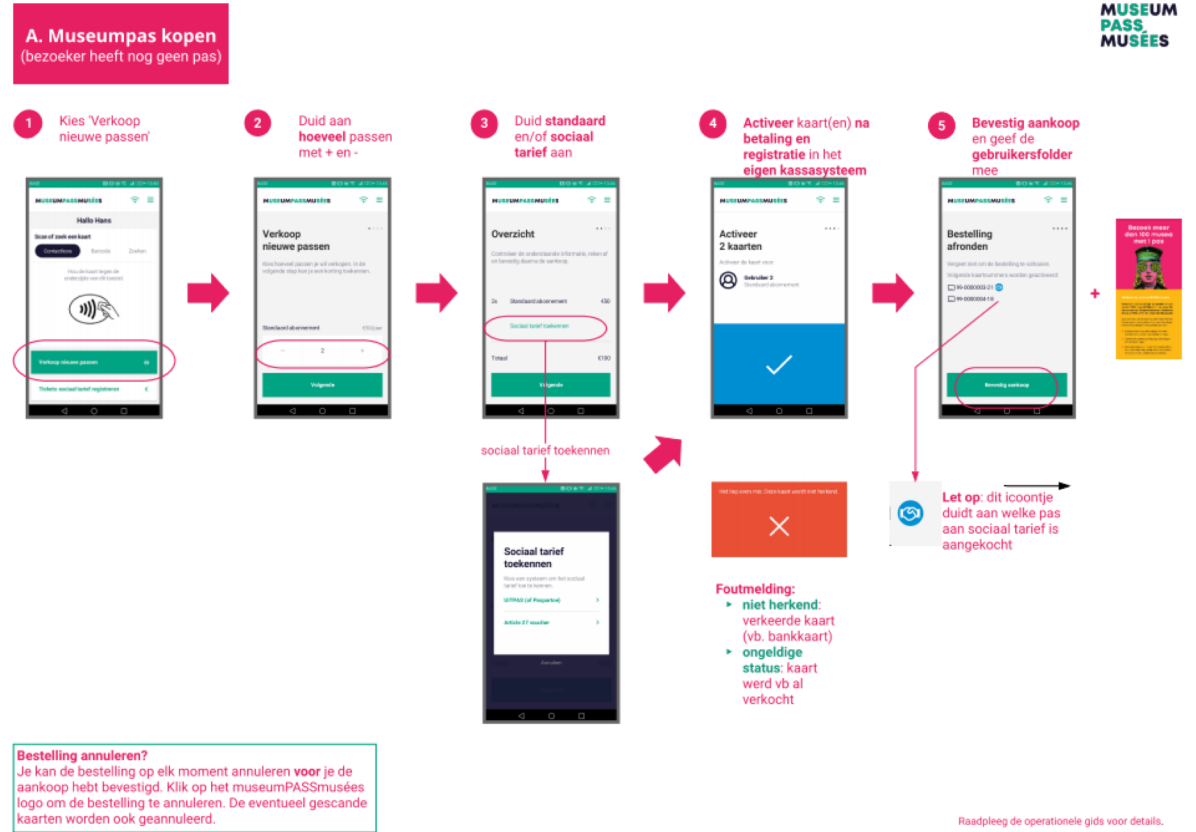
A. Museumpas kopen
(bezoeker heeft nog geen pas)

MUSEUM PASS MUSÉES

1 Kies 'Verkoop nieuwe passen'

MUSEUMPASSMUSÉES
Hallo Hans
Scan of zoek een kaart
Contactless Barcode Zoeken
Houd de kaart tegen de onderzijde van dit toestel
Verkoop nieuwe passen
Tickets sociaal tarief registeren

2 Duid aan hoeveel passen met + en -

MUSEUMPASSMUSÉES
Verkoop nieuwe passen
Kies hoeveel passen je wil verkopen. In de volgende stap kan je een korting toekennen.
Standaard abonnement €50/jaar
− 2 +
Volgende

3 Duid standaard en/of sociaal tarief aan

MUSEUMPASSMUSÉES
Overzicht
Controleer de onderstaande informatie, reken af en bevestig daarna de aankoop.
2x Standaard abonnement €50
Sociaal tarief toekennen
Totaal €100
Volgende

sociaal tarief toekennen

Sociaal tarief toekennen
Kies een systeem om het sociaal tarief toe te kennen.
UITPAS (of Paspartoe)
Article 27 voucher
Annuleren

4 Activeer kaart(en) na betaling en registratie in het eigen kassasysteem

MUSEUMPASSMUSÉES
Activeer 2 kaarten
Activeer de kaart voor:
Gebruiker 2
Standaard abonnement

Niet kan even mis. Deze kaart wordt niet herkend.

Foutmelding:
niet herkend: verkeerde kaart (vb. bankkaart)
ongeldige status: kaart werd vb al verkocht

5 Bevestig aankoop en geef de gebruikersfolder mee

MUSEUMPASSMUSÉES
Bestelling afronden
Vergeet niet om de bestelling te voltooien. Volgende kaartnummers worden geactiveerd:
99-0080003-21
99-0080004-18
Bevestig aankoop

+

Bezoek meer dan 100 musea met 1 pas

Let op: dit icoontje duidt aan welke pas aan sociaal tarief is aangekocht

Bestelling annuleren?
Je kan de bestelling op elk moment annuleren voor je de aankoop hebt bevestigd. Klik op het museumPASSmusées logo om de bestelling te annuleren. De eventueel gescande kaarten worden ook geannuleerd.

Raadpleeg de operationele gids voor details.